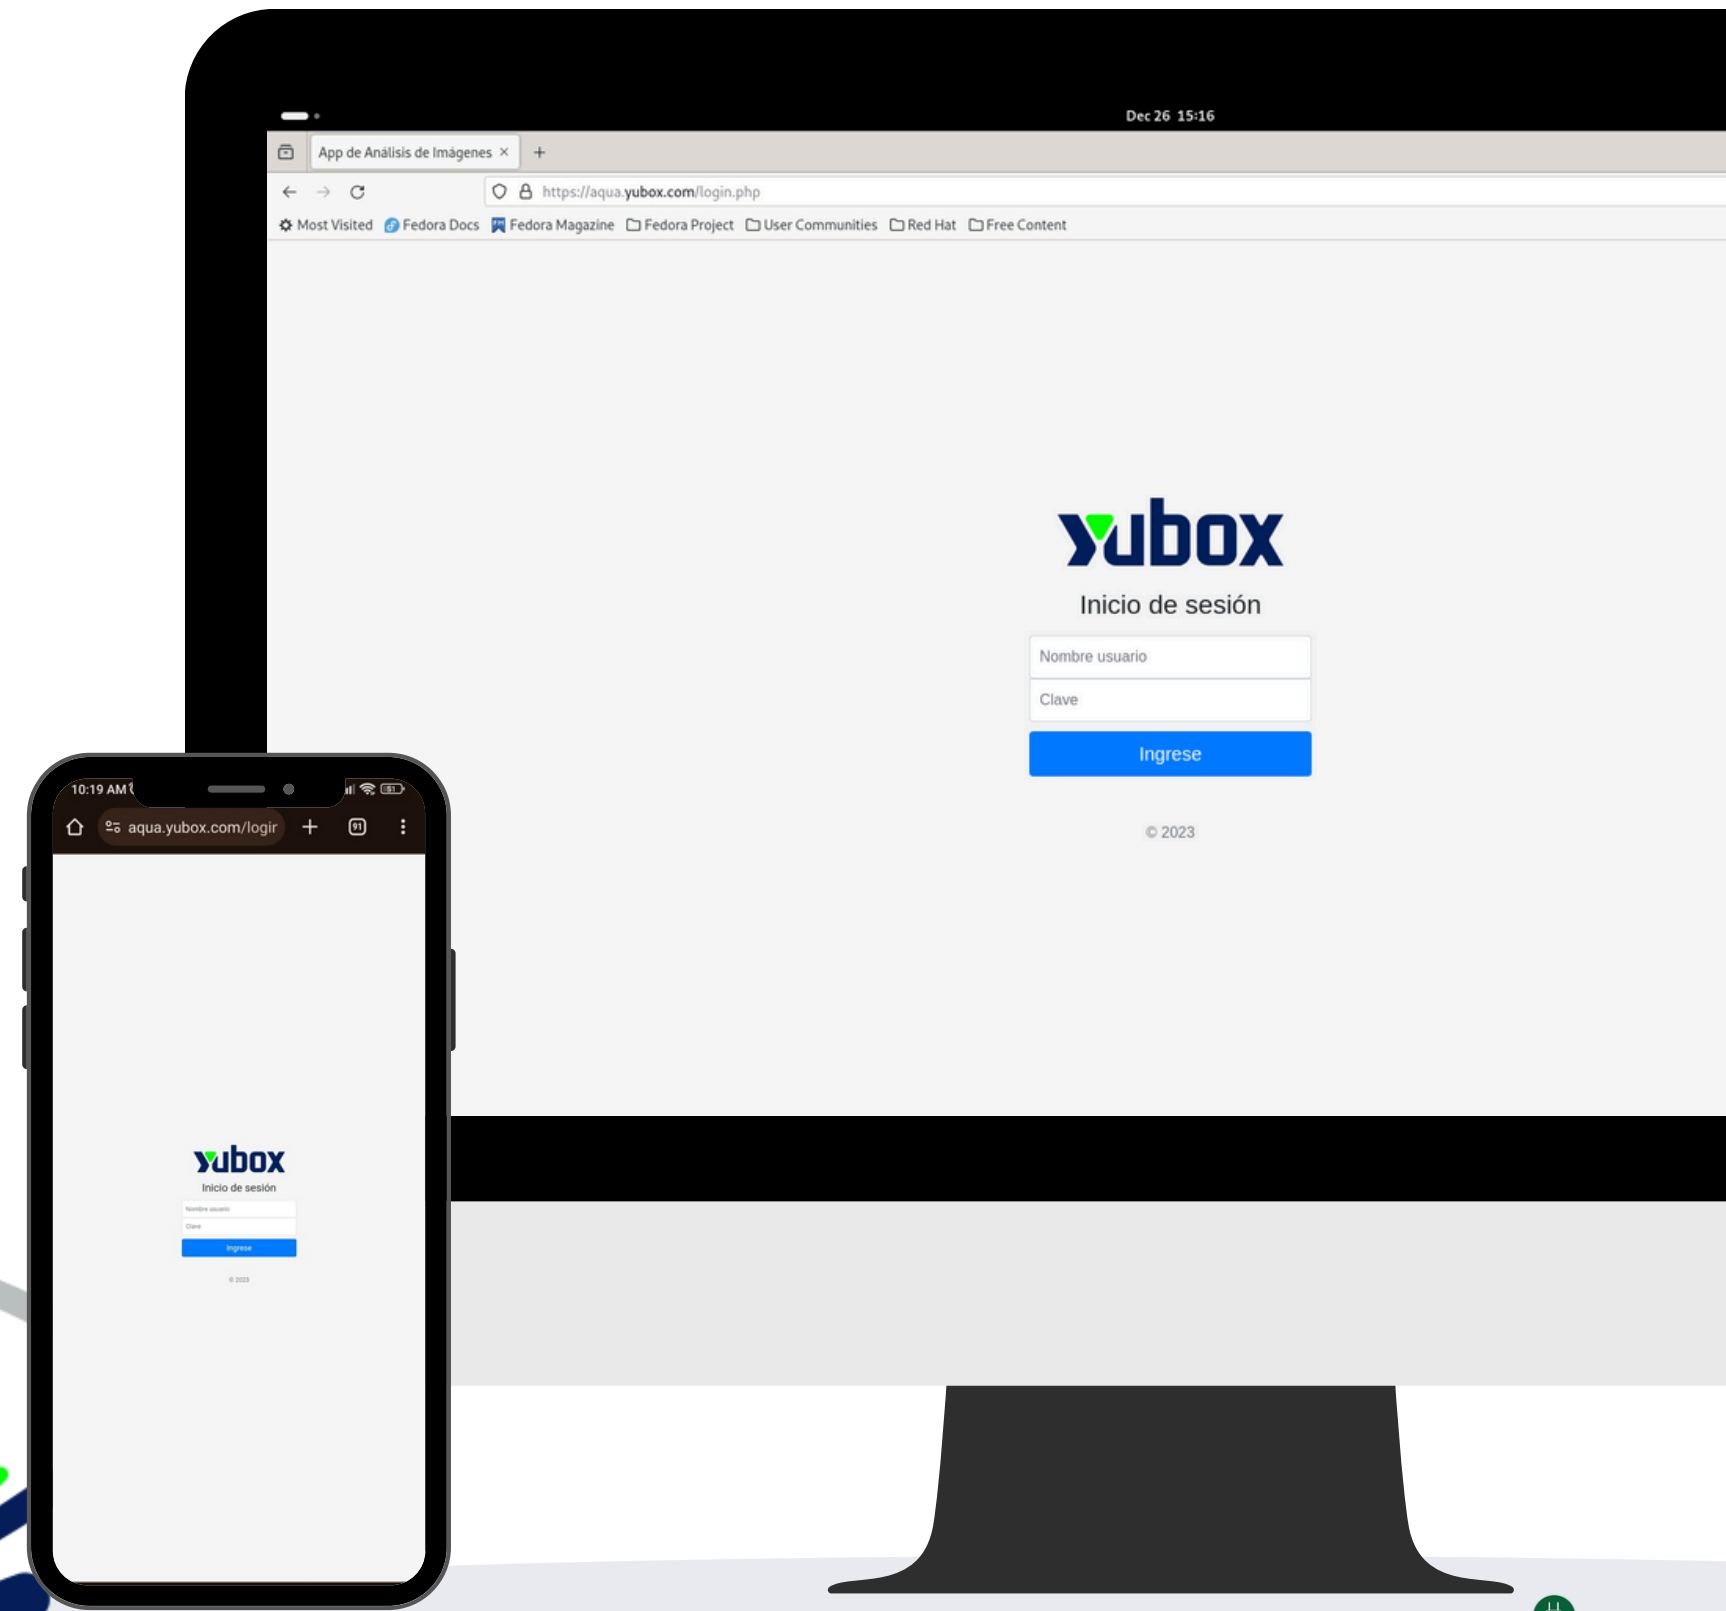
Dec 26 15:16

App de Análisis de Imágenes ×

https://aqua.yubox.com/login.php

Most Visited Fedora Docs Fedora Magazine Fedora Project User Communities Red Hat Free Content

yubox

Inicio de sesión

Nombre usuario

Clave

Ingrese

© 2023

10:19 AM

aqua.yubox.com/logir

91

yubox

Inicio de sesión

Nombre usuario

Clave

Ingrese

© 2023